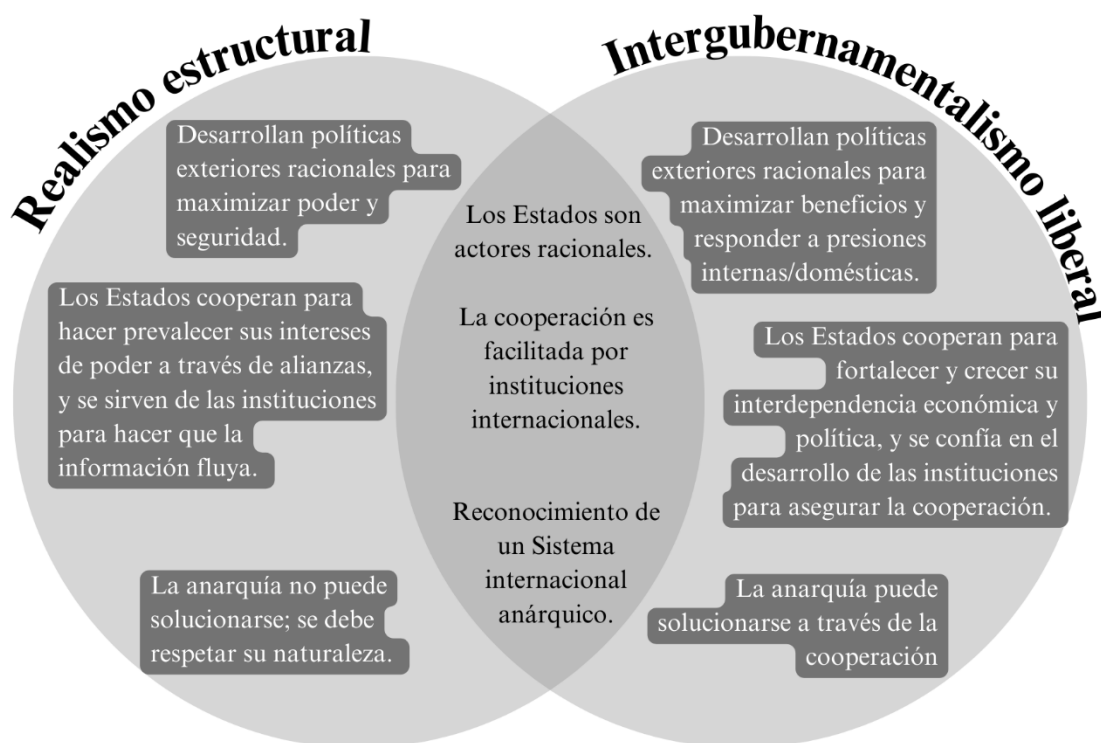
Realismo estructural

Intergubernamentalismo liberal

Desarrollan políticas exteriores racionales para maximizar poder y seguridad.

Los Estados cooperan para hacer prevalecer sus intereses de poder a través de alianzas, y se sirven de las instituciones para hacer que la información fluya.

La anarquía no puede solucionarse; se debe respetar su naturaleza.

Los Estados son actores racionales.

La cooperación es facilitada por instituciones internacionales.

Reconocimiento de un Sistema internacional anárquico.

Desarrollan políticas exteriores racionales para maximizar beneficios y responder a presiones internas/domésticas.

Los Estados cooperan para fortalecer y crecer su interdependencia económica y política, y se confía en el desarrollo de las instituciones para asegurar la cooperación.

La anarquía puede solucionarse a través de la cooperación